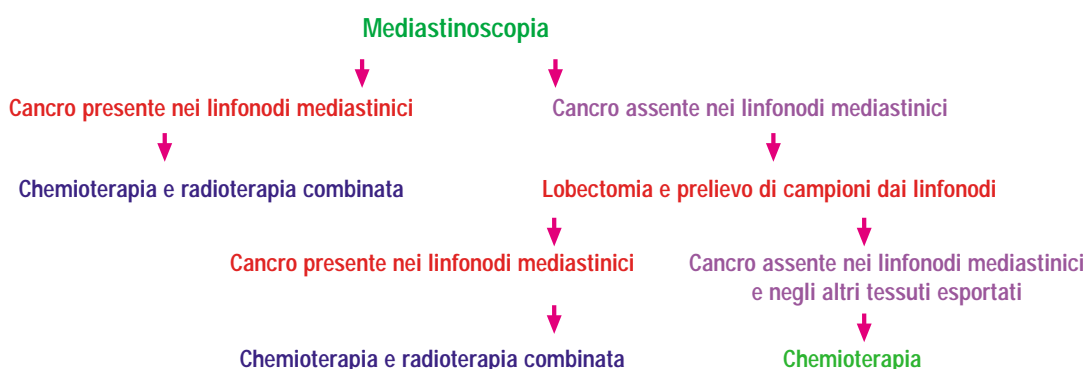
Mediastinoscopia

Cancro presente nei linfonodi mediastinici

Cancro assente nei linfonodi mediastinici

Chemioterapia e radioterapia combinata

Lobectomia e prelievo di campioni dai linfonodi

Cancro presente nei linfonodi mediastinici

Cancro assente nei linfonodi mediastinici e negli altri tessuti esportati

Chemioterapia e radioterapia combinata

Chemioterapia